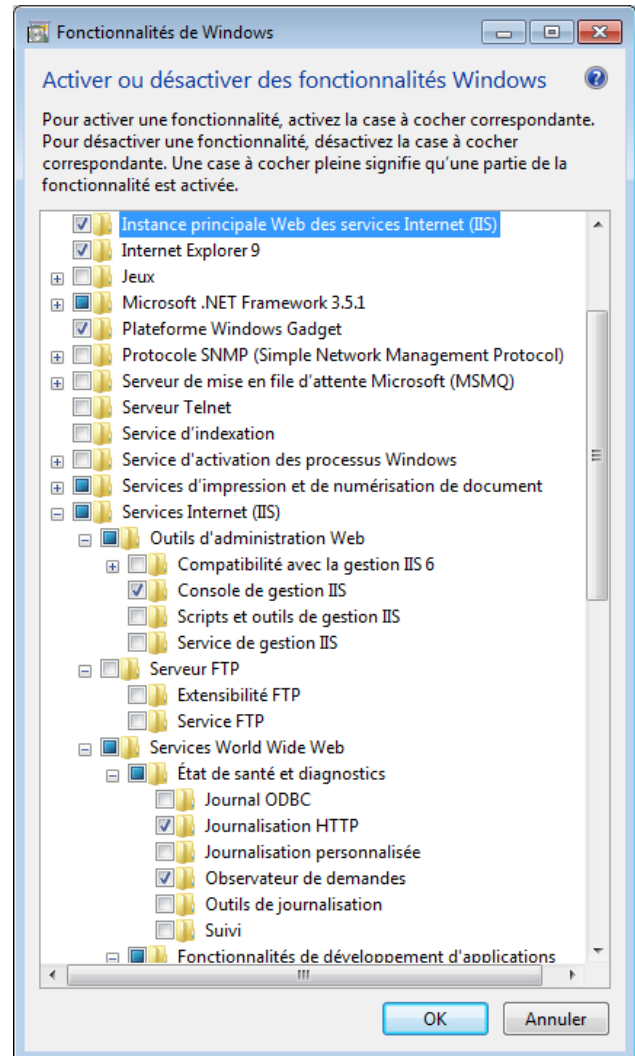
Fonctionnalités de Windows

Activer ou désactiver des fonctionnalités Windows

Pour activer une fonctionnalité, activez la case à cocher correspondante. Pour désactiver une fonctionnalité, désactivez la case à cocher correspondante. Une case à cocher pleine signifie qu'une partie de la fonctionnalité est activée.

Instance principale Web des services Internet (IIS)
Internet Explorer 9
Jeux
Microsoft .NET Framework 3.5.1
Plateforme Windows Gadget
Protocole SNMP (Simple Network Management Protocol)
Serveur de mise en file d'attente Microsoft (MSMQ)
Serveur Telnet
Service d'indexation
Service d'activation des processus Windows
Services d'impression et de numérisation de document
Services Internet (IIS)
Outils d'administration Web
Compatibilité avec la gestion IIS 6
Console de gestion IIS
Scripts et outils de gestion IIS
Service de gestion IIS
Serveur FTP
Extensibilité FTP
Service FTP
Services World Wide Web
État de santé et diagnostics
Journal ODBC
Journalisation HTTP
Journalisation personnalisée
Observateur de demandes
Outils de journalisation
Suivi
Fonctionnalités de développement d'applications

OK
Annuler